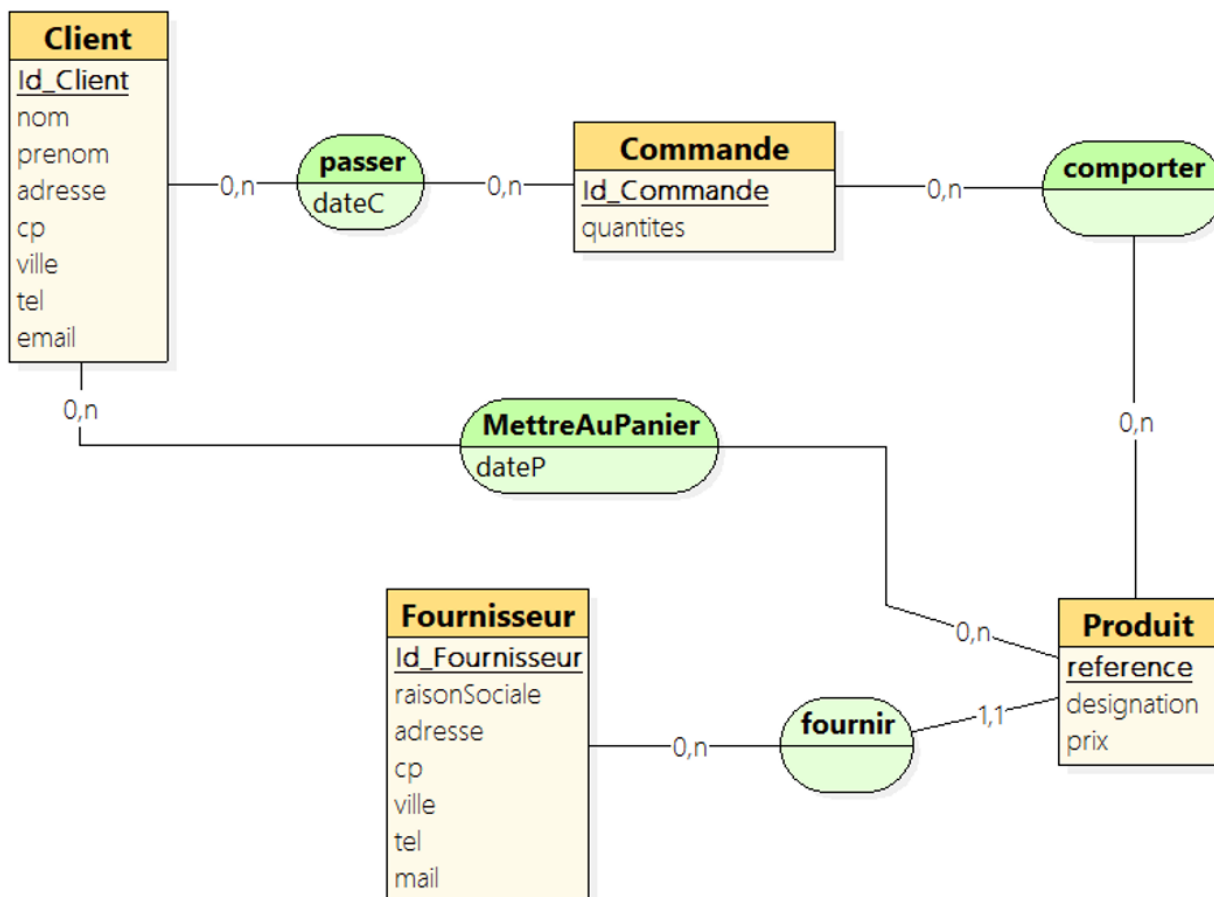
Client
Id_Client
nom
prenom
adresse
cp
ville
tel
email

0,n

passer
dateC

0,n

Commande
Id_Commande
quantites

0,n

comporter

0,n

0,n

MettreAuPanier
dateP

Fournisseur
Id_Fournisseur
raisonSociale
adresse
cp
ville
tel
mail

0,n

fournir

1,1

0,n

Produit
reference
designation
prix